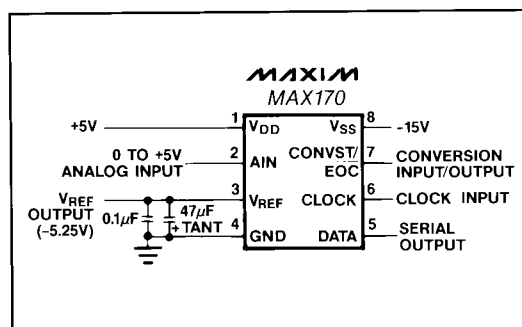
MAXIM
MAX170

+5V
1 $V_{DD}$
$V_{SS}$ 8
-15V

0 TO +5V ANALOG INPUT
2 AIN
CONVST/EOC 7
CONVERSION INPUT/OUTPUT

$V_{REF}$ OUTPUT (-5.25V)
3 $V_{REF}$
CLOCK 6
CLOCK INPUT

0.1$\mu$F
47$\mu$F + TANT
4 GND
DATA 5
SERIAL OUTPUT